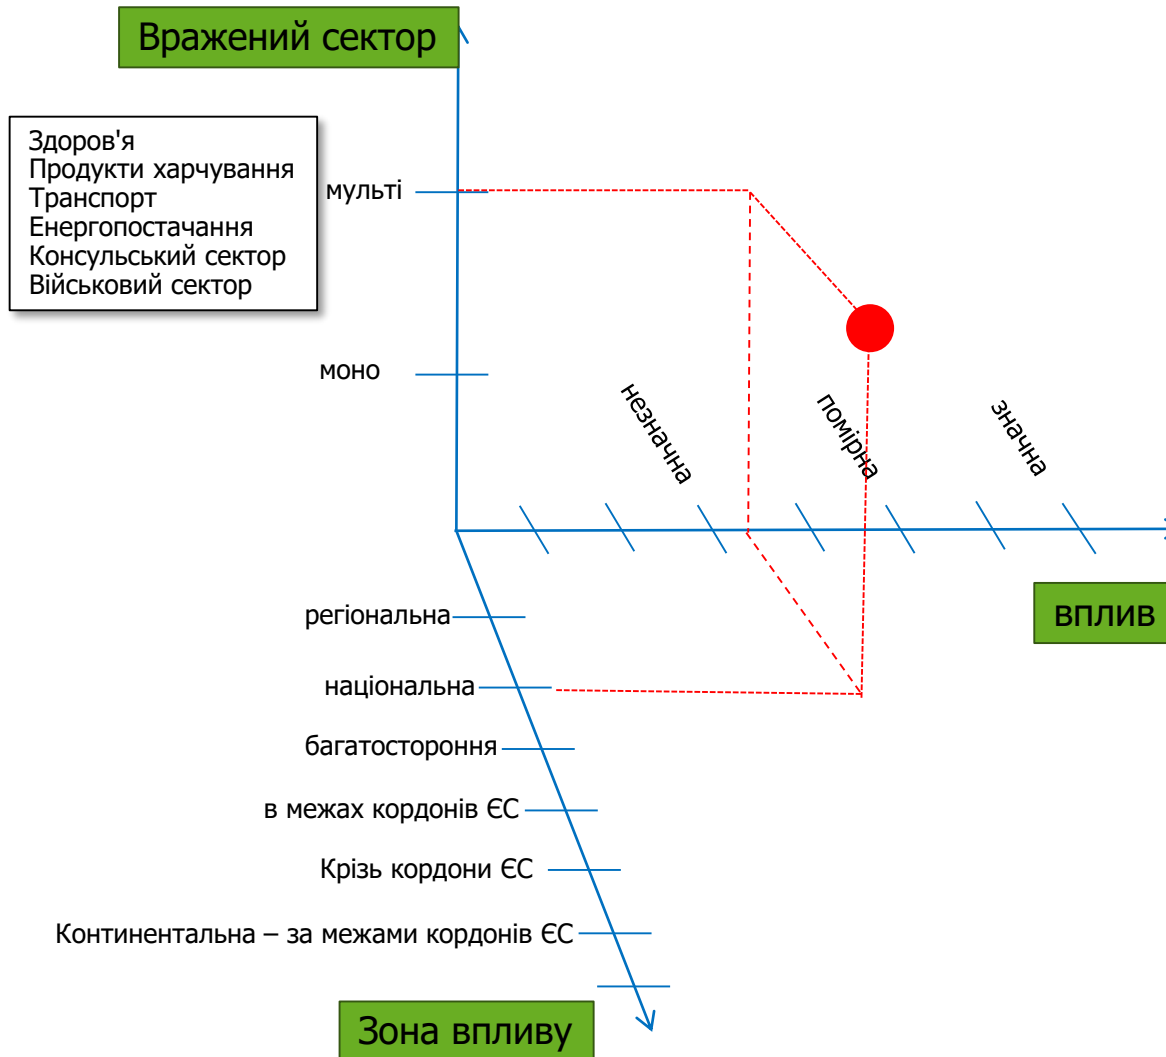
Вражений сектор

Здоров'я
Продукти харчування
Транспорт
Енергопостачання
Консульський сектор
Військовий сектор

мульті

моно

незначна

помірна

значна

вплив

регіональна

національна

багатостороння

в межах кордонів ЄС

Крізь кордони ЄС

Континентальна – за межами кордонів ЄС

Зона впливу